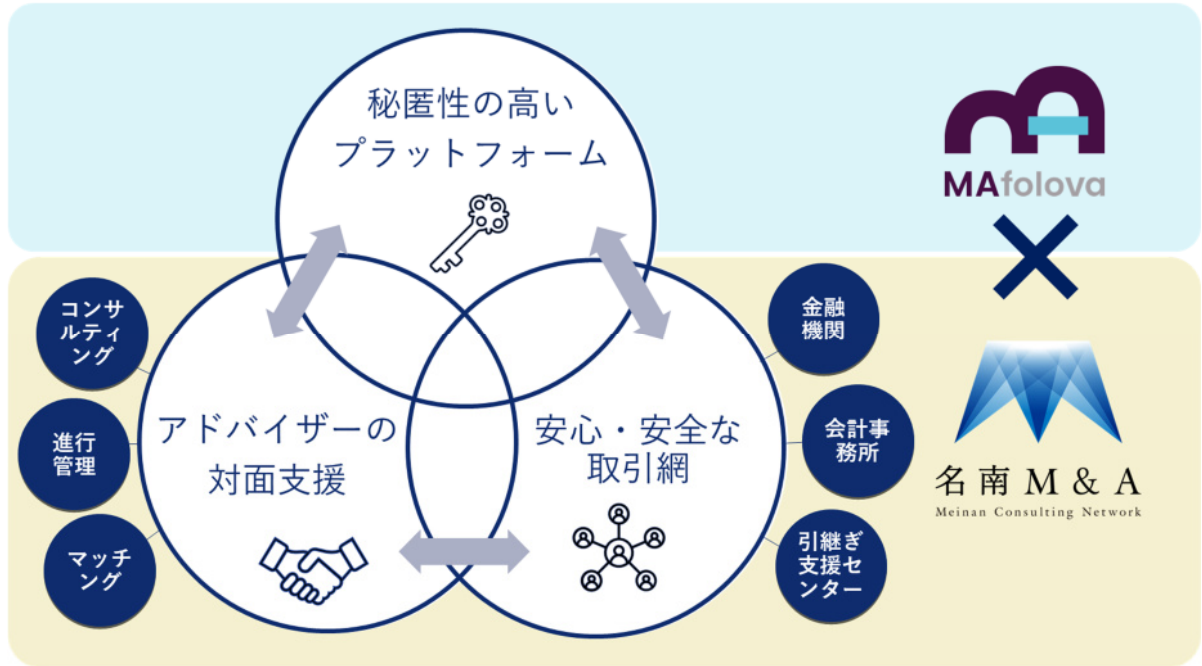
秘匿性の高い
プラットフォーム

MAfolova

×

コンサルティング

進行管理

マッチング

アドバイザーの
対面支援

安心・安全な
取引網

金融機関

会計事務所

引継ぎ支援センター

名南 M & A
Meinan Consulting Network